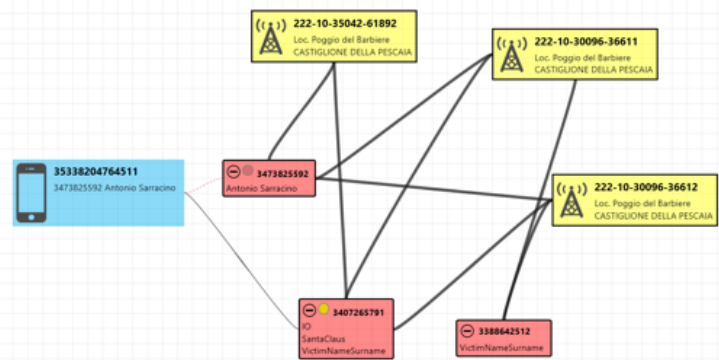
222-10-35042-61892
Loc. Poggio del Barbiere
CASTIGLIONE DELLA PESCAIA

222-10-30096-36611
Loc. Poggio del Barbiere
CASTIGLIONE DELLA PESCAIA

35338204764511
3473825592 Antonio Sarracino

3473825592
Antonio Sarracino

222-10-30096-36612
Loc. Poggio del Barbiere
CASTIGLIONE DELLA PESCAIA

3407265791
IO
SantaClaus
VictimNameSurname

3388642512
VictimNameSurname